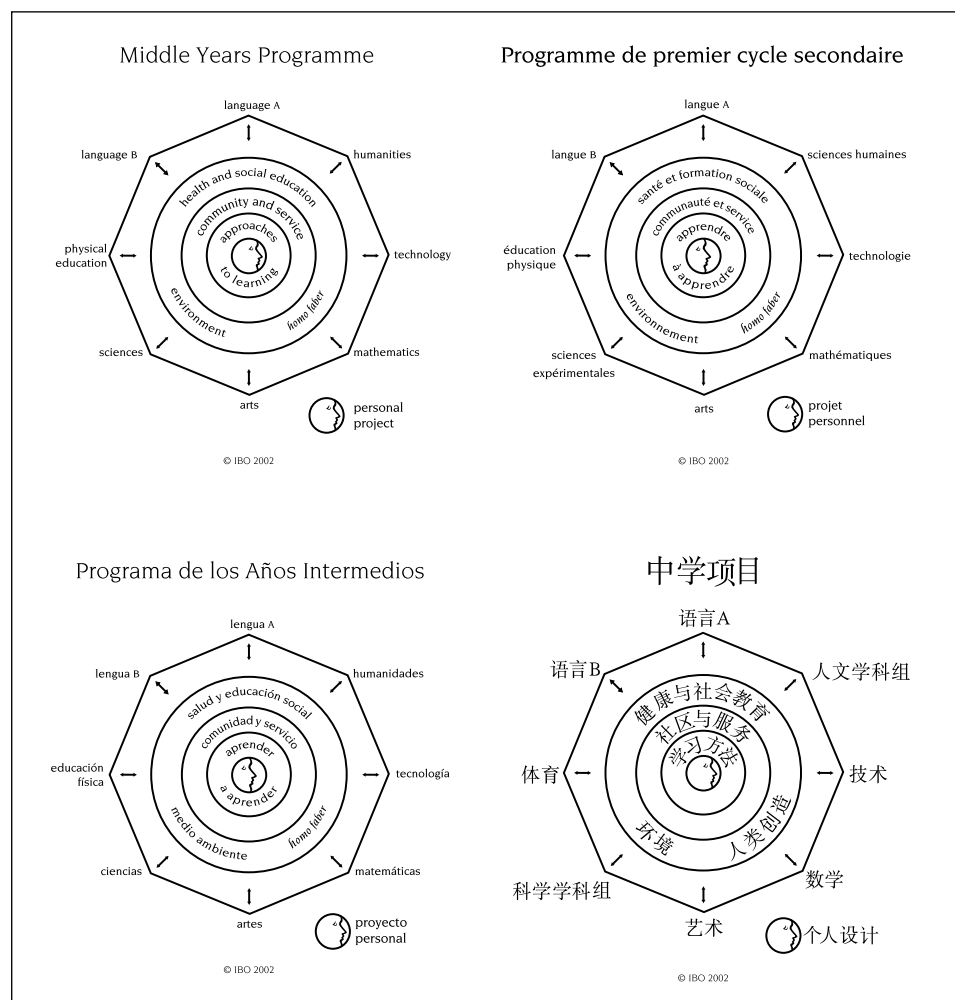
Middle Years Programme

language A
humanities
technology
mathematics
arts
sciences
physical education
language B

health and social education
community and service
approaches to learning
environment
homo faber

personal project

© IBO 2002

Programme de premier cycle secondaire

langue A
sciences humaines
technologie
mathématiques
arts
sciences expérimentales
éducation physique
langue B

santé et formation sociale
communauté et service
apprendre à apprendre
environnement
homo faber

projet personnel

© IBO 2002

Programa de los Años Intermedios

lengua A
humanidades
tecnología
matemáticas
artes
ciencias
educación física
lengua B

salud y educación social
comunidad y servicio
aprender a aprender
medio ambiente
homo faber

proyecto personal

© IBO 2002

中学项目

语言A
人文学科组
技术
数学
艺术
科学学科组
体育
语言B

健康与社会教育
社区与服务
学习方法
环境
人类创造

个人设计

© IBO 2002